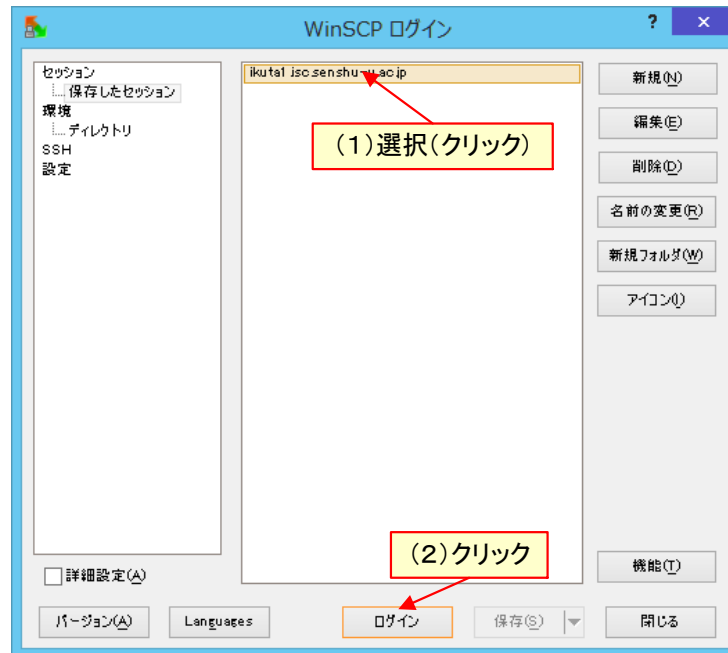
WinSCP ログイン

?

セッション
保存したセッション
環境
ディレクトリ
SSH
設定

ikuta1.isc.senshu-u.ac.jp

(1)選択(クリック)

新規(N)
編集(E)
削除(D)
名前の変更(R)
新規フォルダ(W)
アイコン(I)

(2)クリック

機能(T)

詳細設定(A)

バージョン(A)
Languages
ログイン
保存(S)
閉じる